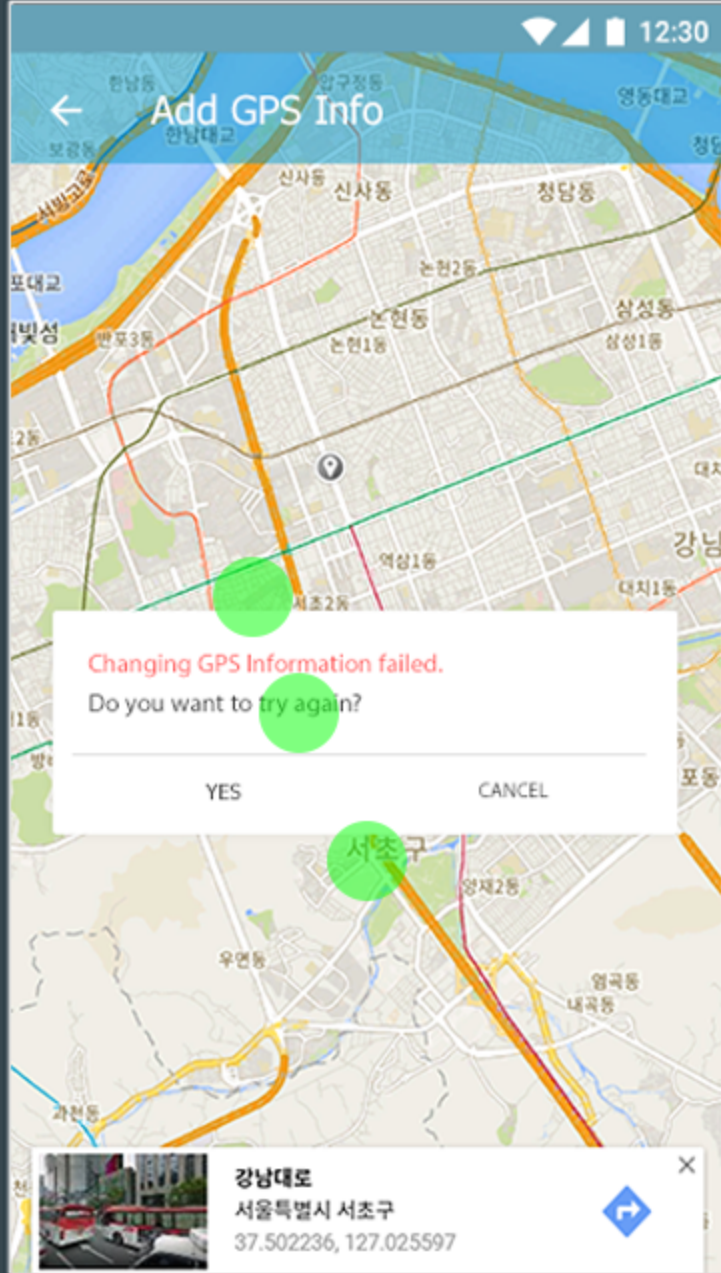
12:30

Add GPS Info

한남동
압구정동
영동대교
한남대교
보광동
신사동
신사동
청담동
포대교
논현2동
삼성동
빛섬
반포3동
논현동
논현1동
삼성1동
2동
강남
역삼1동
서초2동
대치1동

Changing GPS Information failed.
Do you want to try again?

YES
CANCEL

서초구
양재2동
포동
우면동
염곡동
내곡동
과천동

강남대로
서울특별시 서초구
37.502236, 127.025597